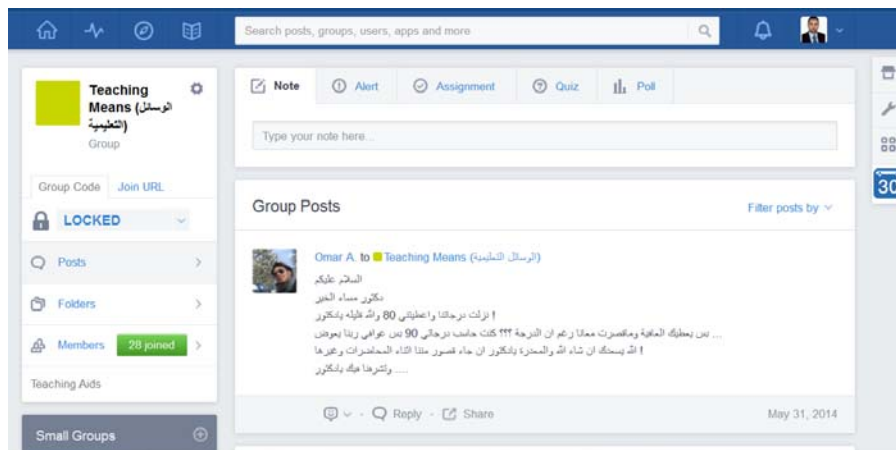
Search posts, groups, users, apps and more

Teaching Means (الوسائل التعليمية)
Group

Group Code   Join URL

LOCKED

Posts

Folders

Members   28 joined

Teaching Aids

Small Groups

Note   Alert   Assignment   Quiz   Poll

Type your note here...

Group Posts

Filter posts by

Omar A. to Teaching Means (الوسائل التعليمية)

السلام عليكم
دكتور مساء الخير
! نزلت درجاتنا واعطيتني 80 والله قليله يادكتور
... بس يعطيك العافية ومقصرت معانا رغم ان الدرجة ؟؟؟ كنت حاسب درجاتي 90 بس عوافي ربنا يعوض
! الله يسحك ان شاء الله والمعذرة يادكتور ان جاء قصور منا اثناء المحاضرات وغيرها
..... وتشرفنا فيك يادكتور

Reply · Share

May 31, 2014

30